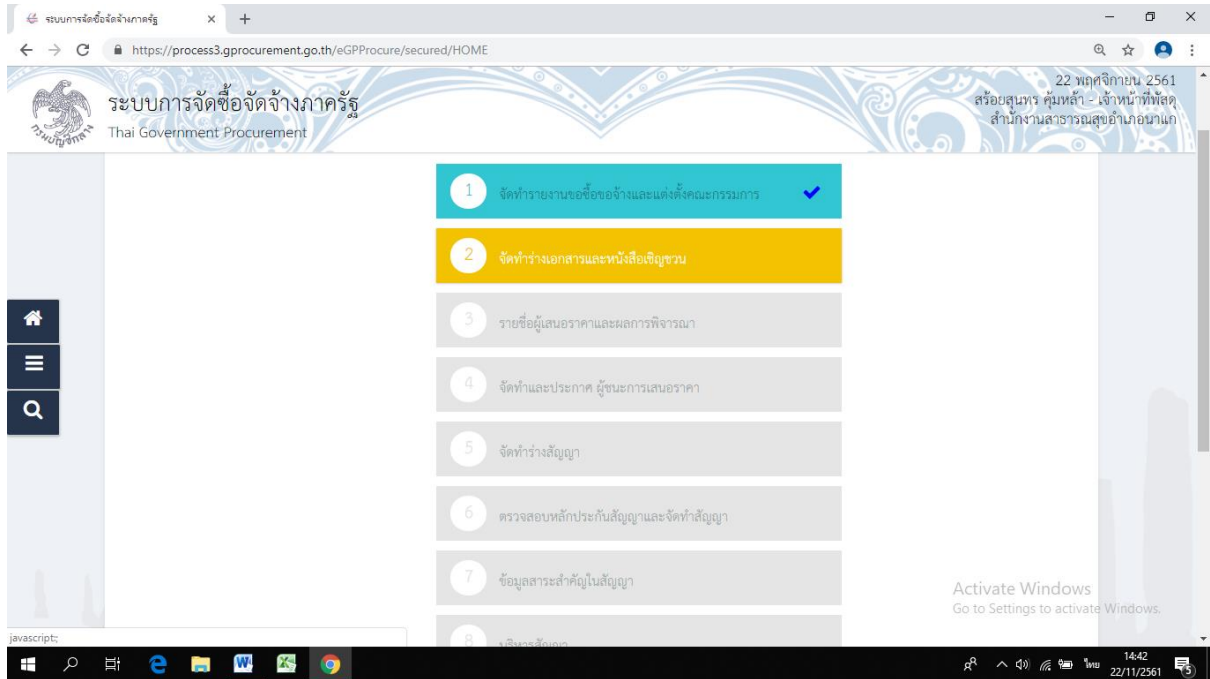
ระบบการจัดซื้อจัดจ้างภาครัฐ ×
https://process3.gprocurement.go.th/eGPProcure/secured/HOME

ระบบการจัดซื้อจัดจ้างภาครัฐ
Thai Government Procurement

22 พฤศจิกายน 2561
สร้อยสุนทร คุ้มหล้า - เจ้าหน้าที่พัสดุ
สำนักงานสาธารณสุขอำเภอนาแก

1 จัดทำรายงานขอซื้อขอจ้างและแต่งตั้งคณะกรรมการ
2 จัดทำร่างเอกสารและหนังสือเชิญชวน
3 รายชื่อผู้เสนอราคาและผลการพิจารณา
4 จัดทำและประกาศ ผู้ชนะการเสนอราคา
5 จัดทำร่างสัญญา
6 ตรวจสอบหลักประกันสัญญาและจัดทำสัญญา
7 ข้อมูลสาระสำคัญในสัญญา
8 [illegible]

Activate Windows
Go to Settings to activate Windows.

javascript:

ไทย 14:42 22/11/2561